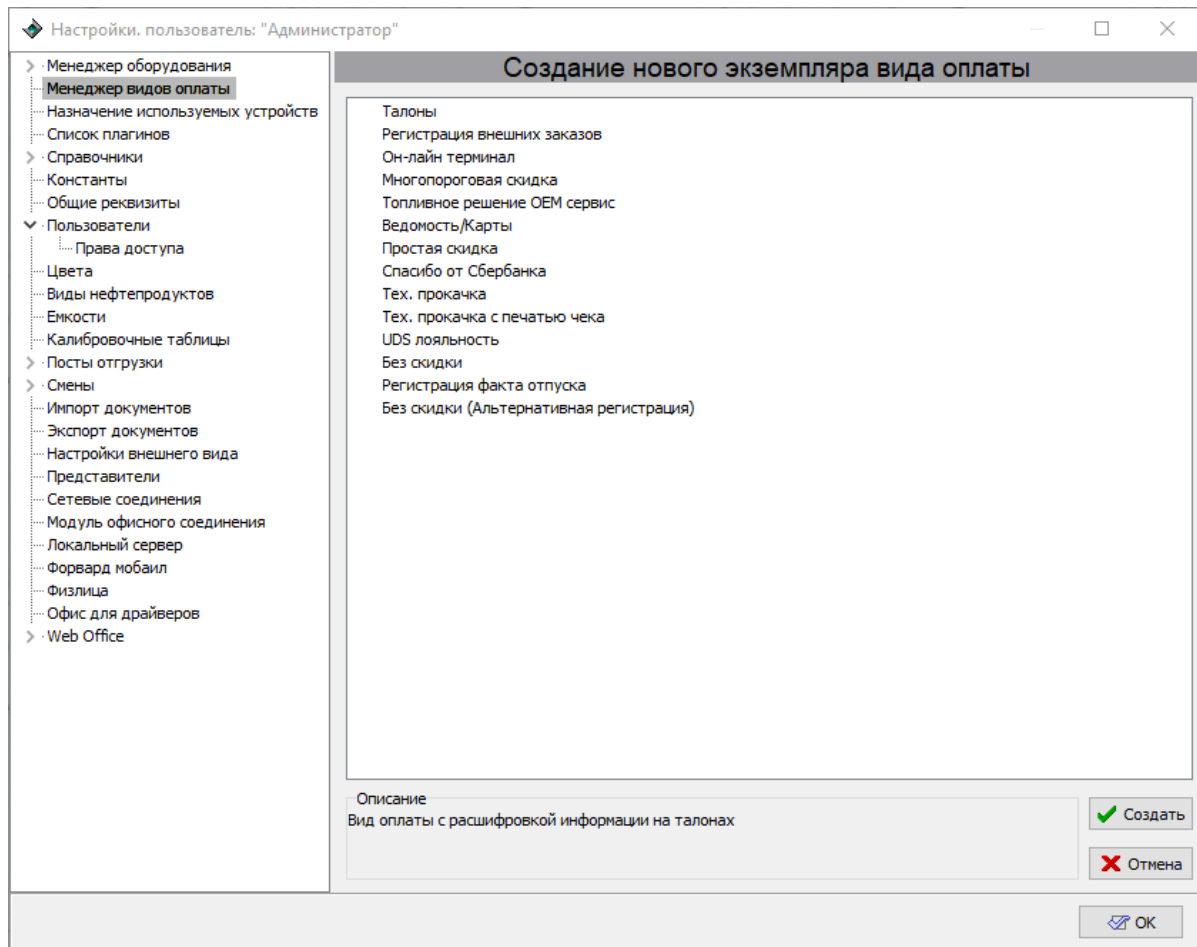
Настройки. пользователь: "Администратор"

Менеджер оборудования
Менеджер видов оплаты
Назначение используемых устройств
Список плагинов
Справочники
Константы
Общие реквизиты
Пользователи
Права доступа
Цвета
Виды нефтепродуктов
Емкости
Калибровочные таблицы
Посты отгрузки
Смены
Импорт документов
Экспорт документов
Настройки внешнего вида
Представители
Сетевые соединения
Модуль офисного соединения
Локальный сервер
Форвард мобаил
Физлица
Офис для драйверов
Web Office

Создание нового экземпляра вида оплаты

Талоны
Регистрация внешних заказов
Он-лайн терминал
Многопороговая скидка
Топливное решение OEM сервис
Ведомость/Карты
Простая скидка
Спасибо от Сбербанка
Тех. прокачка
Тех. прокачка с печатью чека
UDS лояльность
Без скидки
Регистрация факта отпуска
Без скидки (Альтернативная регистрация)

Описание
Вид оплаты с расшифровкой информации на талонах

Создать
Отмена
OK